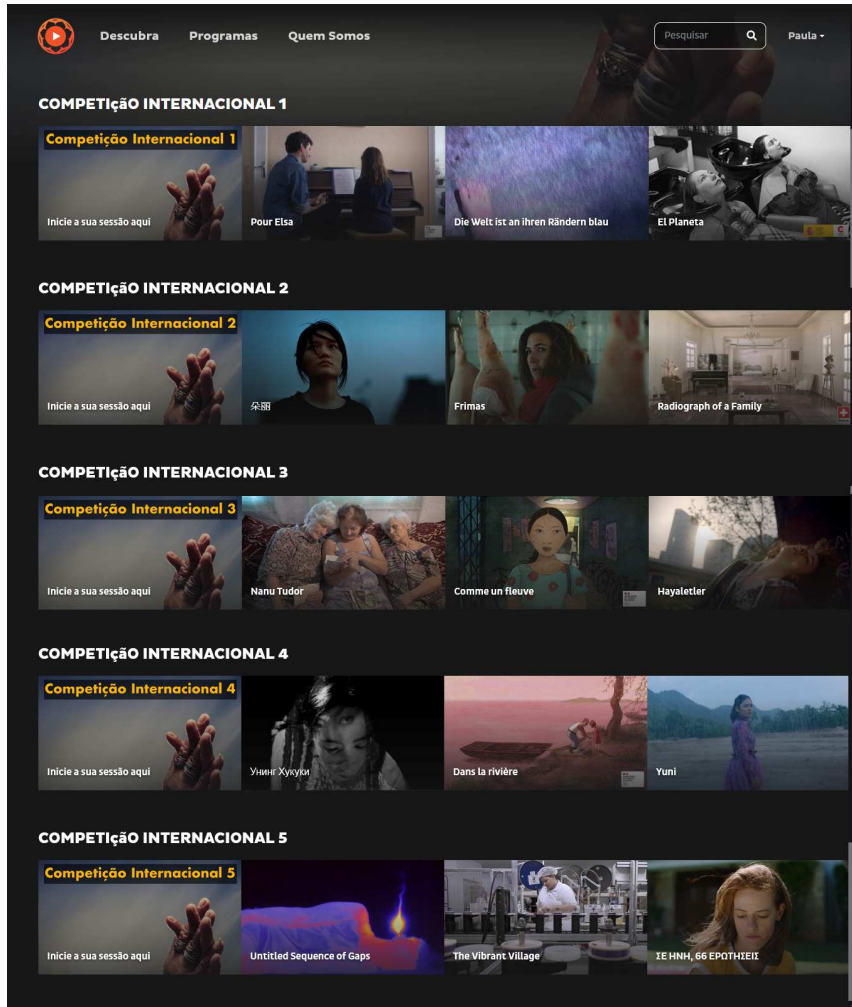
Descubra Programas Quem Somos

Pesquisar

Paula

COMPETIÇÃO INTERNACIONAL 1

Competição Internacional 1

Inicie a sua sessão aqui

Pour Elsa

Die Welt ist an ihren Rändern blau

El Planeta

COMPETIÇÃO INTERNACIONAL 2

Competição Internacional 2

Inicie a sua sessão aqui

朵丽

Frimas

Radiograph of a Family

COMPETIÇÃO INTERNACIONAL 3

Competição Internacional 3

Inicie a sua sessão aqui

Nanu Tudor

Comme un fleuve

Hayaletler

COMPETIÇÃO INTERNACIONAL 4

Competição Internacional 4

Inicie a sua sessão aqui

Унинг Хукуки

Dans la rivière

Yuni

COMPETIÇÃO INTERNACIONAL 5

Competição Internacional 5

Inicie a sua sessão aqui

Untitled Sequence of Gaps

The Vibrant Village

ΣΕ ΗΝΗ, 66 ΕΡΩΤΗΣΕΙΣ